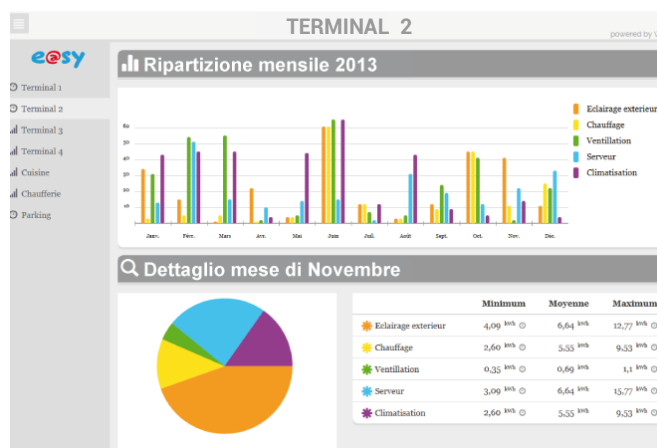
TERMINAL 2

powered by V

e@sy

Terminal 1
Terminal 2
Terminal 3
Terminal 4
Cuisine
Chaufferie
Parking

Ripartizione mensile 2013

60
50
40
30
20
10

Janv. Févr. Mars Avr. Mai Juin Juil. Août Sept. Oct. Nov. Déc.

Eclairage exterieur
Chauffage
Ventillation
Serveur
Climatisation

Dettaglio mese di Novembre

| | Minimum | Moyenne | Maximum |
|---|---|---|---|
| Eclairage exterieur | 4,09 kWh | 6,64 kWh | 12,77 kWh |
| Chauffage | 2,60 kWh | 5,55 kWh | 9,53 kWh |
| Ventillation | 0,35 kWh | 0,69 kWh | 1,1 kWh |
| Serveur | 3,09 kWh | 6,64 kWh | 15,77 kWh |
| Climatisation | 2,60 kWh | 5,55 kWh | 9,53 kWh |